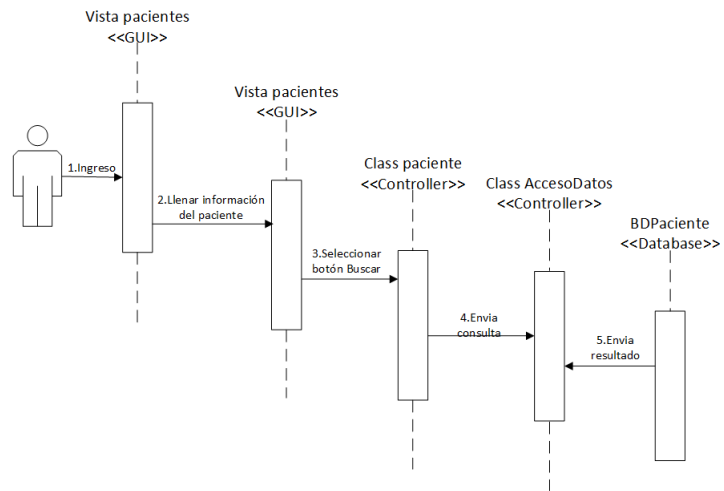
Vista pacientes
<<GUI>>

Vista pacientes
<<GUI>>

Class paciente
<<Controller>>

Class AccesoDatos
<<Controller>>

BDPaciente
<<Database>>

1.Ingreso

2.Llenar información del paciente

3.Seleccionar botón Buscar

4.Envia consulta

5.Envia resultado